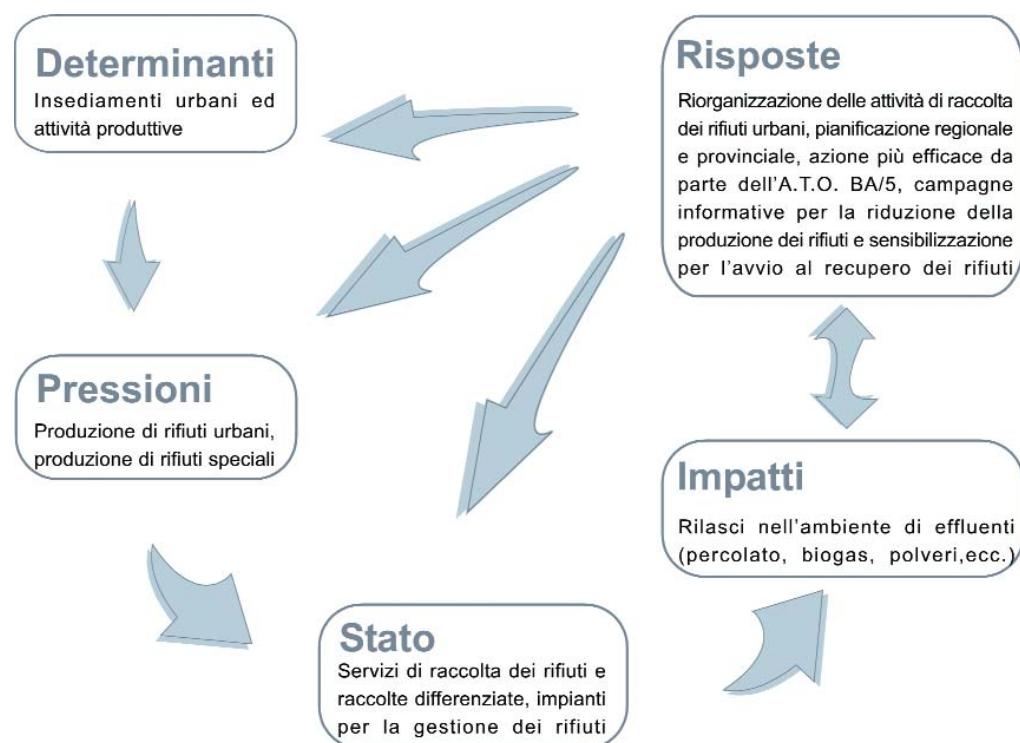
Determinanti
Insediamenti urbani ed attività produttive

Risposte
Riorganizzazione delle attività di raccolta dei rifiuti urbani, pianificazione regionale e provinciale, azione più efficace da parte dell'A.T.O. BA/5, campagne informative per la riduzione della produzione dei rifiuti e sensibilizzazione per l'avvio al recupero dei rifiuti

Pressioni
Produzione di rifiuti urbani, produzione di rifiuti speciali

Impatti
Rilasci nell'ambiente di effluenti (percolato, biogas, polveri,ecc.)

Stato
Servizi di raccolta dei rifiuti e raccolte differenziate, impianti per la gestione dei rifiuti